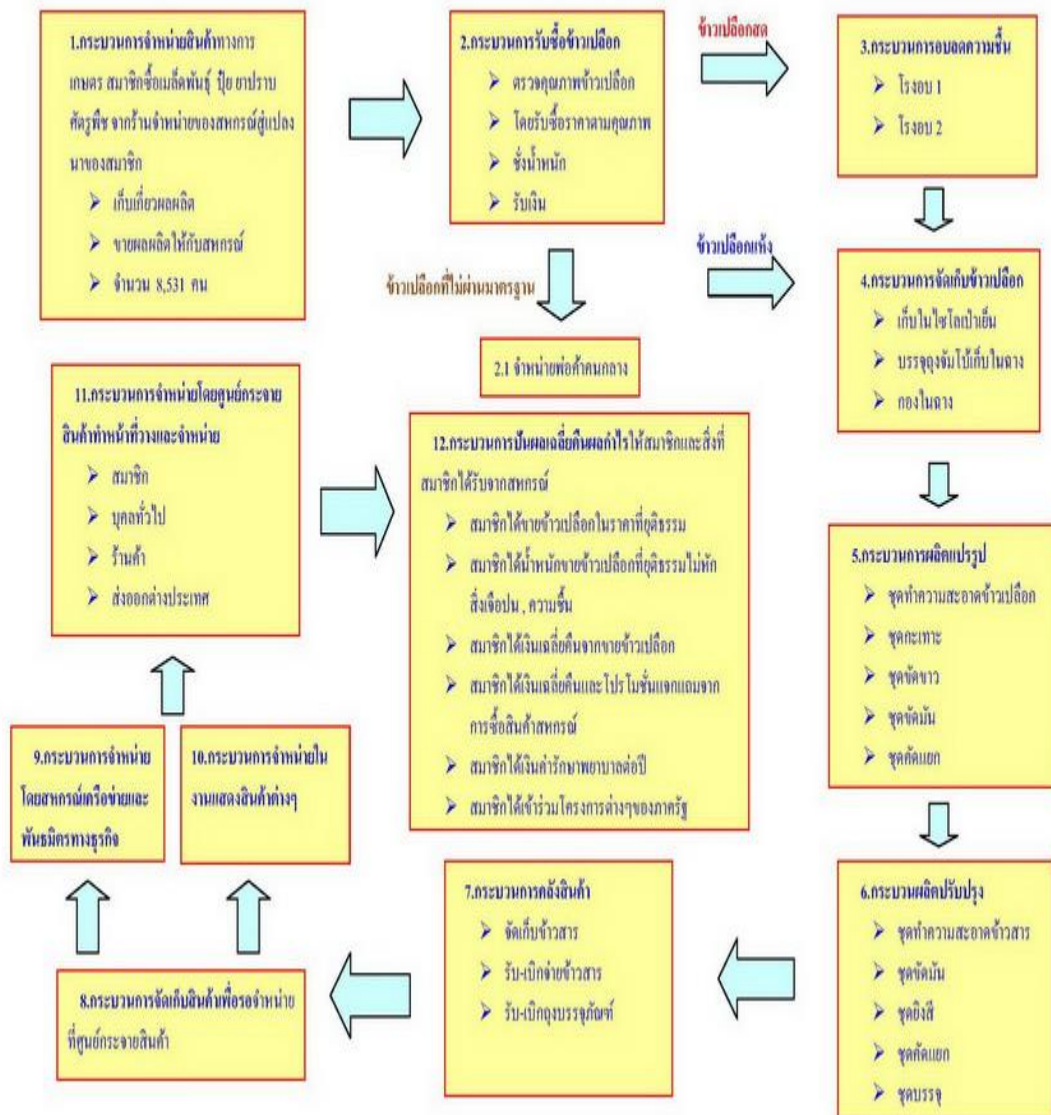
1.กระบวนการจำหน่ายสินค้าทางการเกษตร สมาชิกซื้อเมล็ดพันธุ์ ปุ๋ย ยาปราบศัตรูพืช จากร้านจำหน่ายของสหกรณ์สู่แปลงนาของสมาชิก
➢ เก็บเกี่ยวผลผลิต
➢ ขายผลผลิตให้กับสหกรณ์
➢ จำนวน 8,531 คน

2.กระบวนการรับซื้อข้าวเปลือก
➢ ตรวจคุณภาพข้าวเปลือก
➢ โดยรับซื้อราคาตามคุณภาพ
➢ ชั่งน้ำหนัก
➢ รับเงิน

ข้าวเปลือกสด

3.กระบวนการอบลดความชื้น
➢ โรงอบ 1
➢ โรงอบ 2

ข้าวเปลือกแห้ง

ข้าวเปลือกที่ไม่ผ่านมาตรฐาน

2.1 จำหน่ายพ่อค้าคนกลาง

4.กระบวนการจัดเก็บข้าวเปลือก
➢ เก็บในไซโลเป่าเย็น
➢ บรรจุถุงจัมโบ้เก็บในฉาง
➢ กองในฉาง

11.กระบวนการจำหน่ายโดยศูนย์กระจายสินค้าทำหน้าที่วางและจำหน่าย
➢ สมาชิก
➢ บุคลทั่วไป
➢ ร้านค้า
➢ ส่งออกต่างประเทศ

12.กระบวนการปันผลเฉลี่ยคืนผลกำไรให้สมาชิกและสิ่งที่สมาชิกได้รับจากสหกรณ์
➢ สมาชิกได้ขายข้าวเปลือกในราคาที่ยุติธรรม
➢ สมาชิกได้น้ำหนักขายข้าวเปลือกที่ยุติธรรมไม่หักสิ่งเจือปน , ความชื้น
➢ สมาชิกได้เงินเฉลี่ยคืนจากขายข้าวเปลือก
➢ สมาชิกได้เงินเฉลี่ยคืนและโปรโมชั่นแจกแถมจากการซื้อสินค้าสหกรณ์
➢ สมาชิกได้เงินค่ารักษาพยาบาลต่อปี
➢ สมาชิกได้เข้าร่วมโครงการต่างๆของภาครัฐ

5.กระบวนการผลิตแปรรูป
➢ ชุดทำความสะอาดข้าวเปลือก
➢ ชุดกะเทาะ
➢ ชุดขัดขาว
➢ ชุดขัดมัน
➢ ชุดคัดแยก

9.กระบวนการจำหน่ายโดยสหกรณ์เครือข่ายและพันธมิตรทางธุรกิจ

10.กระบวนการจำหน่ายในงานแสดงสินค้าต่างๆ

7.กระบวนการคลังสินค้า
➢ จัดเก็บข้าวสาร
➢ รับ-เบิกจ่ายข้าวสาร
➢ รับ-เบิกถุงบรรจุภัณฑ์

6.กระบวนผลิตปรับปรุง
➢ ชุดทำความสะอาดข้าวสาร
➢ ชุดขัดมัน
➢ ชุดยิงสี
➢ ชุดคัดแยก
➢ ชุดบรรจุ

8.กระบวนการจัดเก็บสินค้าเพื่อรอจำหน่ายที่ศูนย์กระจายสินค้า